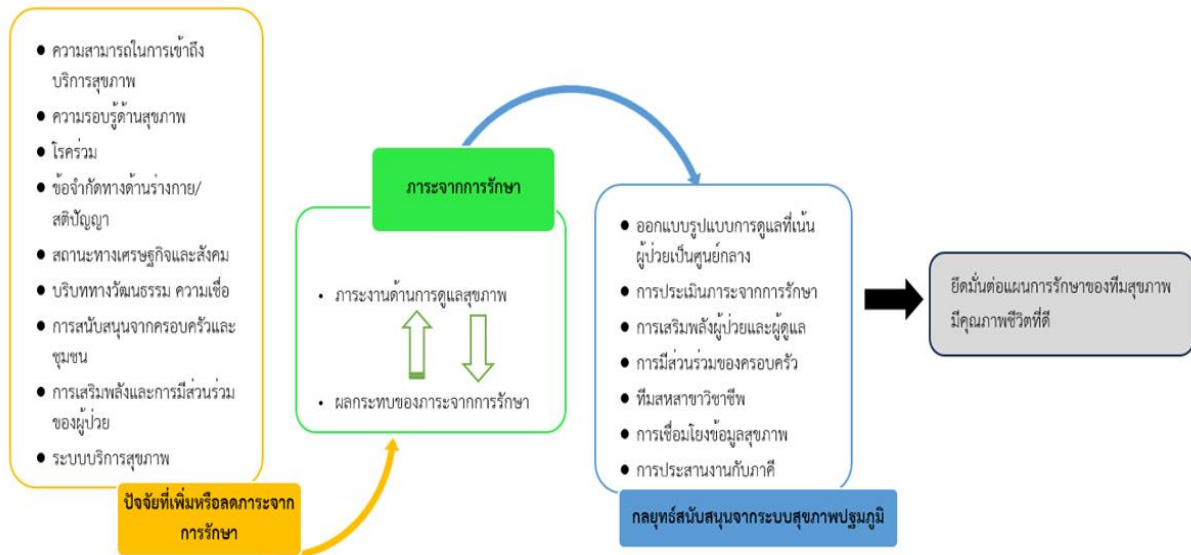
- ความสามารถในการเข้าถึงบริการสุขภาพ
- ความรอบรู้ด้านสุขภาพ
- โรคร่วม
- ข้อจำกัดทางด้านร่างกาย/สติปัญญา
- สถานะทางเศรษฐกิจและสังคม
- บริบททางวัฒนธรรม ความเชื่อ
- การสนับสนุนจากครอบครัวและชุมชน
- การเสริมพลังและการมีส่วนร่วมของผู้ป่วย
- ระบบบริการสุขภาพ

ปัจจัยที่เพิ่มหรือลดภาระจากการรักษา

ภาระจากการรักษา

- ภาระงานด้านการดูแลสุขภาพ
- ผลกระทบของภาระจากการรักษา

- ออกแบบรูปแบบการดูแลที่เน้นผู้ป่วยเป็นศูนย์กลาง
- การประเมินภาระจากการรักษา
- การเสริมพลังผู้ป่วยและผู้ดูแล
- การมีส่วนร่วมของครอบครัว
- ทีมสหสาขาวิชาชีพ
- การเชื่อมโยงข้อมูลสุขภาพ
- การประสานงานกับภาคี

กลยุทธ์สนับสนุนจากระบบสุขภาพปฐมภูมิ

ยึดมั่นต่อแผนการรักษาของทีมสุขภาพ มีคุณภาพชีวิตที่ดี